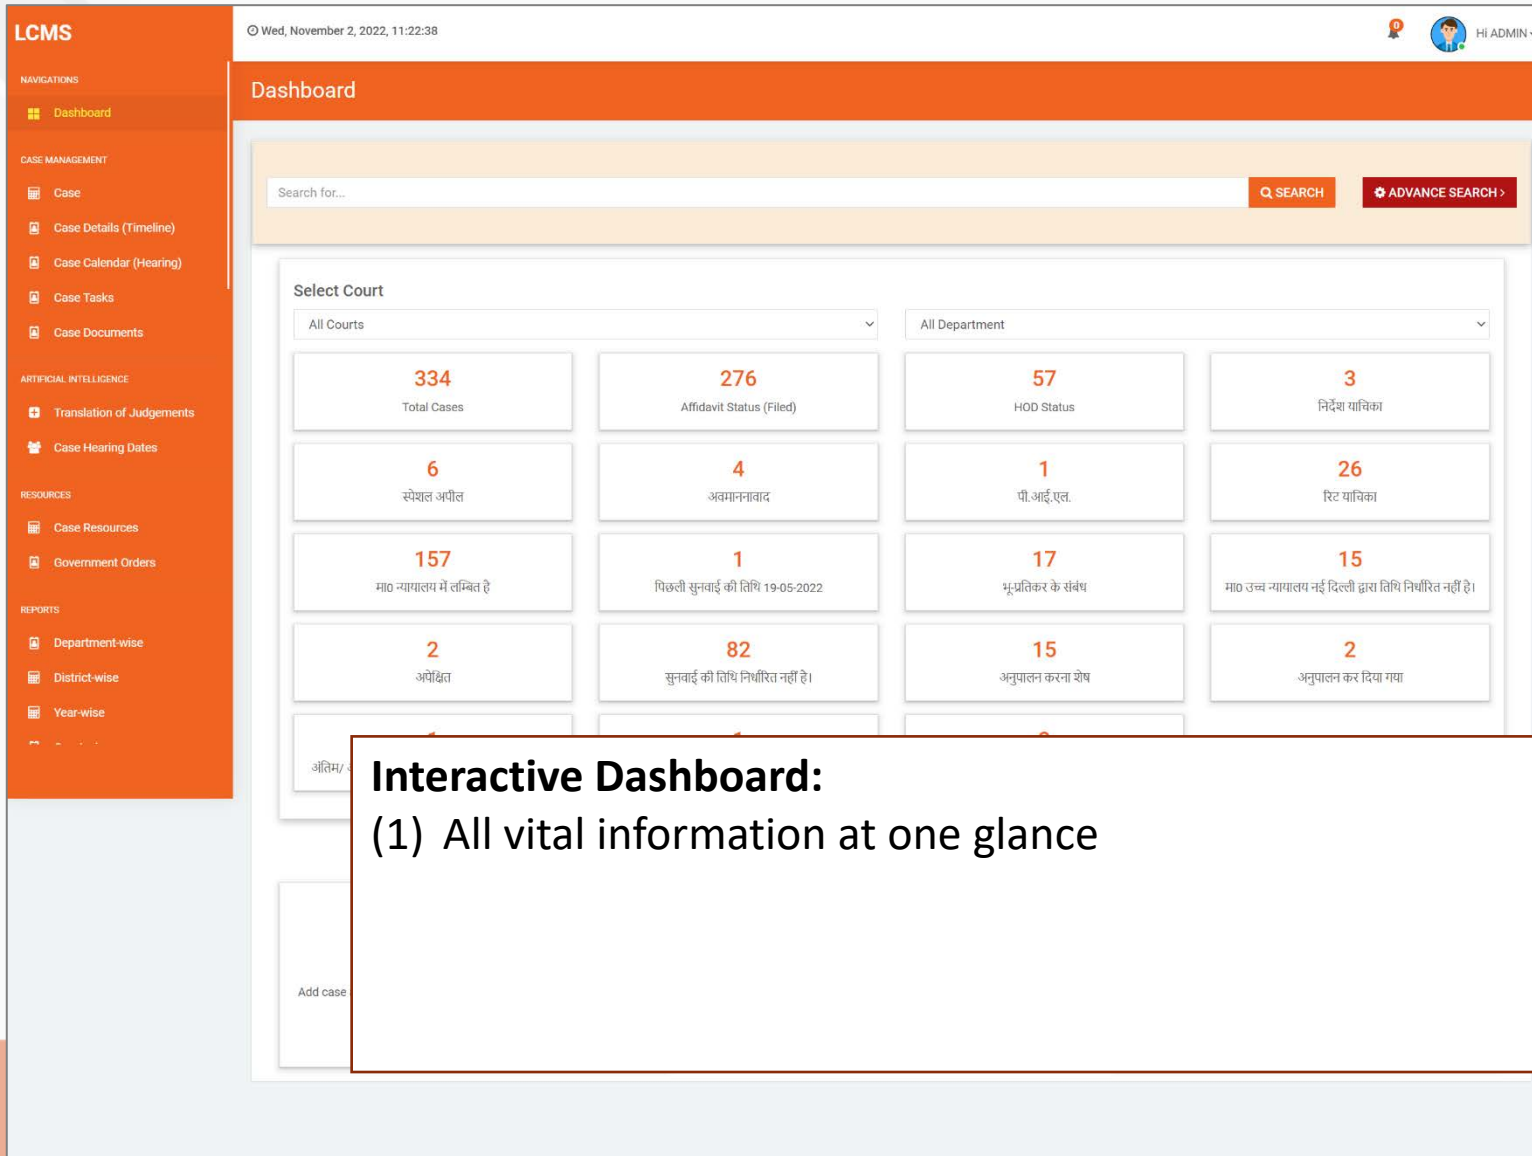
LCMS

NAVIGATIONS
Dashboard

CASE MANAGEMENT
Case
Case Details (Timeline)
Case Calendar (Hearing)
Case Tasks
Case Documents

ARTIFICIAL INTELLIGENCE
Translation of Judgements
Case Hearing Dates

RESOURCES
Case Resources
Government Orders

REPORTS
Department-wise
District-wise
Year-wise

Wed, November 2, 2022, 11:22:38

0

Hi ADMIN

Dashboard

Search for...
SEARCH
ADVANCE SEARCH >

Select Court
All Courts
All Department

| 334 Total Cases | 276 Affidavit Status (Filed) | 57 HOD Status | 3 निर्देश याचिका |
|---|---|---|---|
| 6 स्पेशल अपील | 4 अवमाननावाद | 1 पी.आई.एल. | 26 रिट याचिका |
| 157 मा0 न्यायालय में लम्बित है | 1 पिछली सुनवाई की तिथि 19-05-2022 | 17 भू-प्रतिकर के संबंध | 15 मा0 उच्च न्यायालय नई दिल्ली द्वारा तिथि निर्धारित नहीं है। |
| 2 अपेक्षित | 82 सुनवाई की तिथि निर्धारित नहीं है। | 15 अनुपालन करना शेष | 2 अनुपालन कर दिया गया |

अंतिम/ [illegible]

Add case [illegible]

Interactive Dashboard:
(1) All vital information at one glance